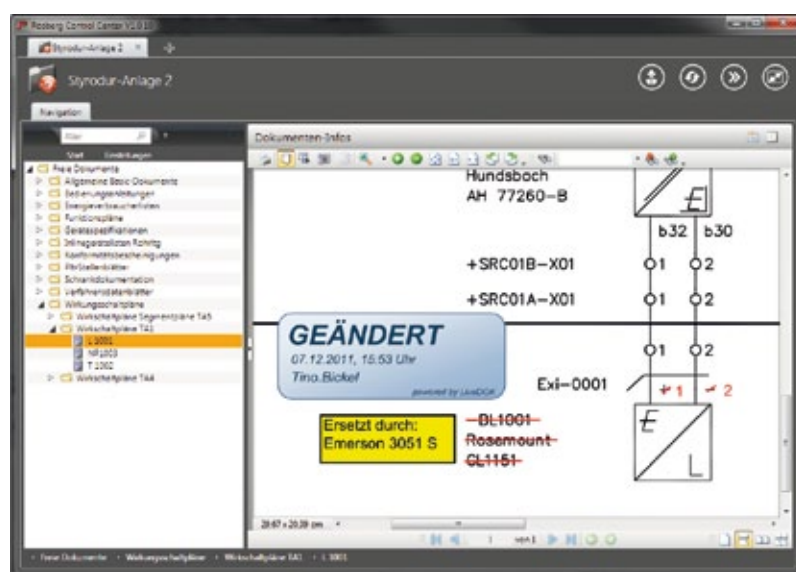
Rosberg Control Center V2.0.1

Styrodur-Anlage 2

Styrodur-Anlage 2

Navigation

Filter

Start Einstellungen

Freie Dokumente
Allgemeine Basic-Dokumente
Bedienungsanleitungen
Energieverbraucherlisten
Funktionspläne
Gerätespezifikationen
Inlinegeräteliste Rohrltg
Konformitätsbescheinigungen
Pt-Stellenblätter
Schienendokumentation
Verfahrensdatenblätter
Wirkungsschaltpläne
Wirkschaltpläne Segmentpläne TA5
Wirkschaltpläne TA1
L 1001
NR1003
T 1002
Wirkschaltpläne TA4

Dokumenten-Infos

Hundsbach
AH 77260-B

b32 b30

+SRC01B-X01

+SRC01A-X01

GEÄNDERT
07.12.2011, 15:53 Uhr
Tino.Bickel
powered by LiveDOK

Exi-0001

Ersetzt durch:
Emerson 3051 S

BL1001
Rosemount
CL1151

1 1 2 2 1 2 1 2

20.87 x 20.39 cm

1 von 1

Freie Dokumente • Wirkungsschaltpläne • Wirkschaltpläne TA1 • L 1001